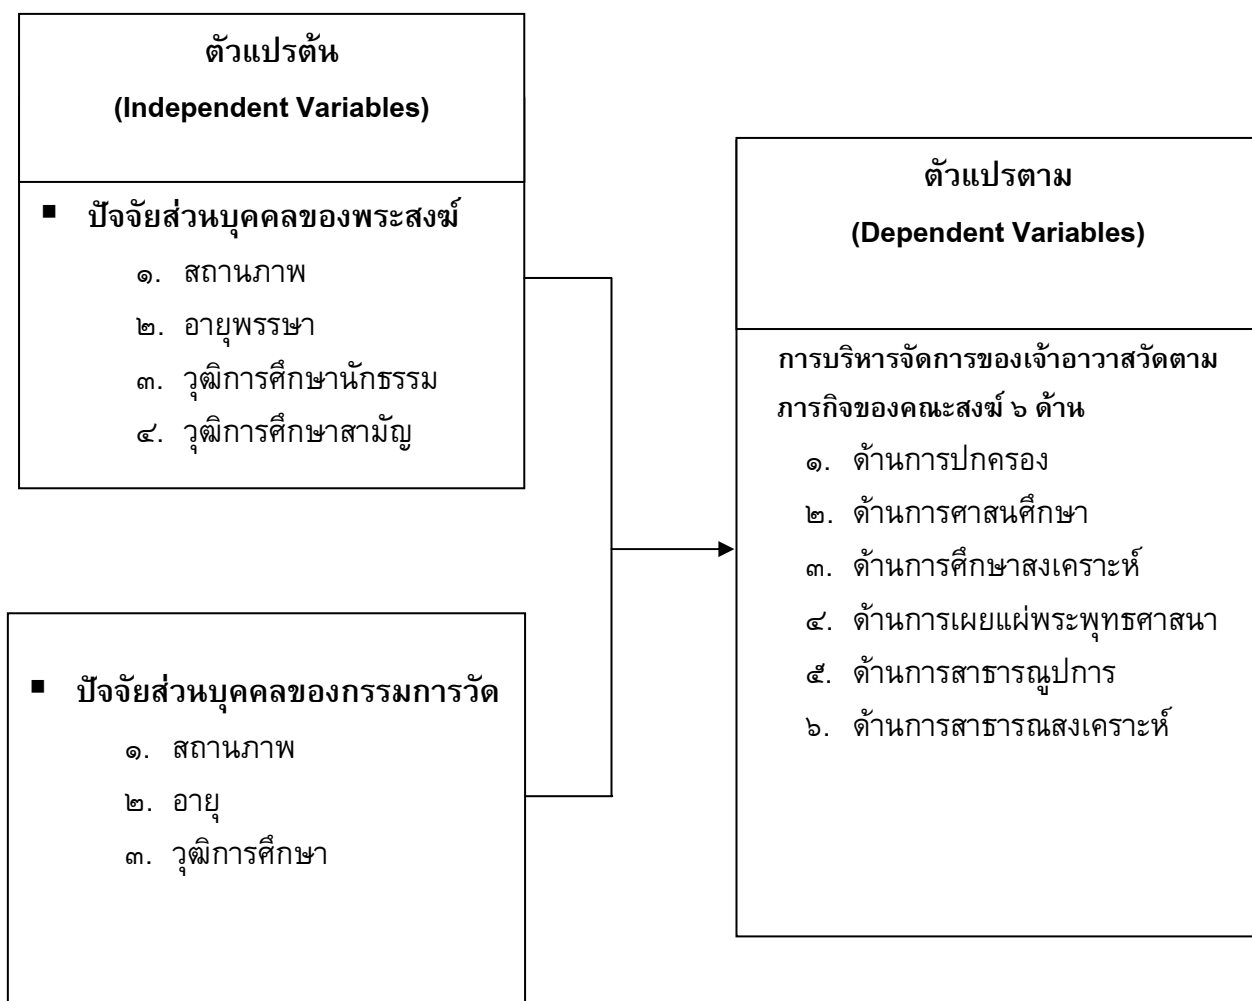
ตัวแปรต้น
(Independent Variables)

■ ปัจจัยส่วนบุคคลของพระสงฆ์
๑. สถานภาพ
๒. อายุพรรษา
๓. วุฒิการศึกษานักธรรม
๔. วุฒิการศึกษาสามัญ

■ ปัจจัยส่วนบุคคลของกรรมการวัด
๑. สถานภาพ
๒. อายุ
๓. วุฒิการศึกษา

ตัวแปรตาม
(Dependent Variables)

การบริหารจัดการของเจ้าอาวาสวัดตามภารกิจของคณะสงฆ์ ๖ ด้าน
๑. ด้านการปกครอง
๒. ด้านการศาสนศึกษา
๓. ด้านการศึกษาสงเคราะห์
๔. ด้านการเผยแผ่พระพุทธศาสนา
๕. ด้านการสาธารณูปการ
๖. ด้านการสาธารณสงเคราะห์